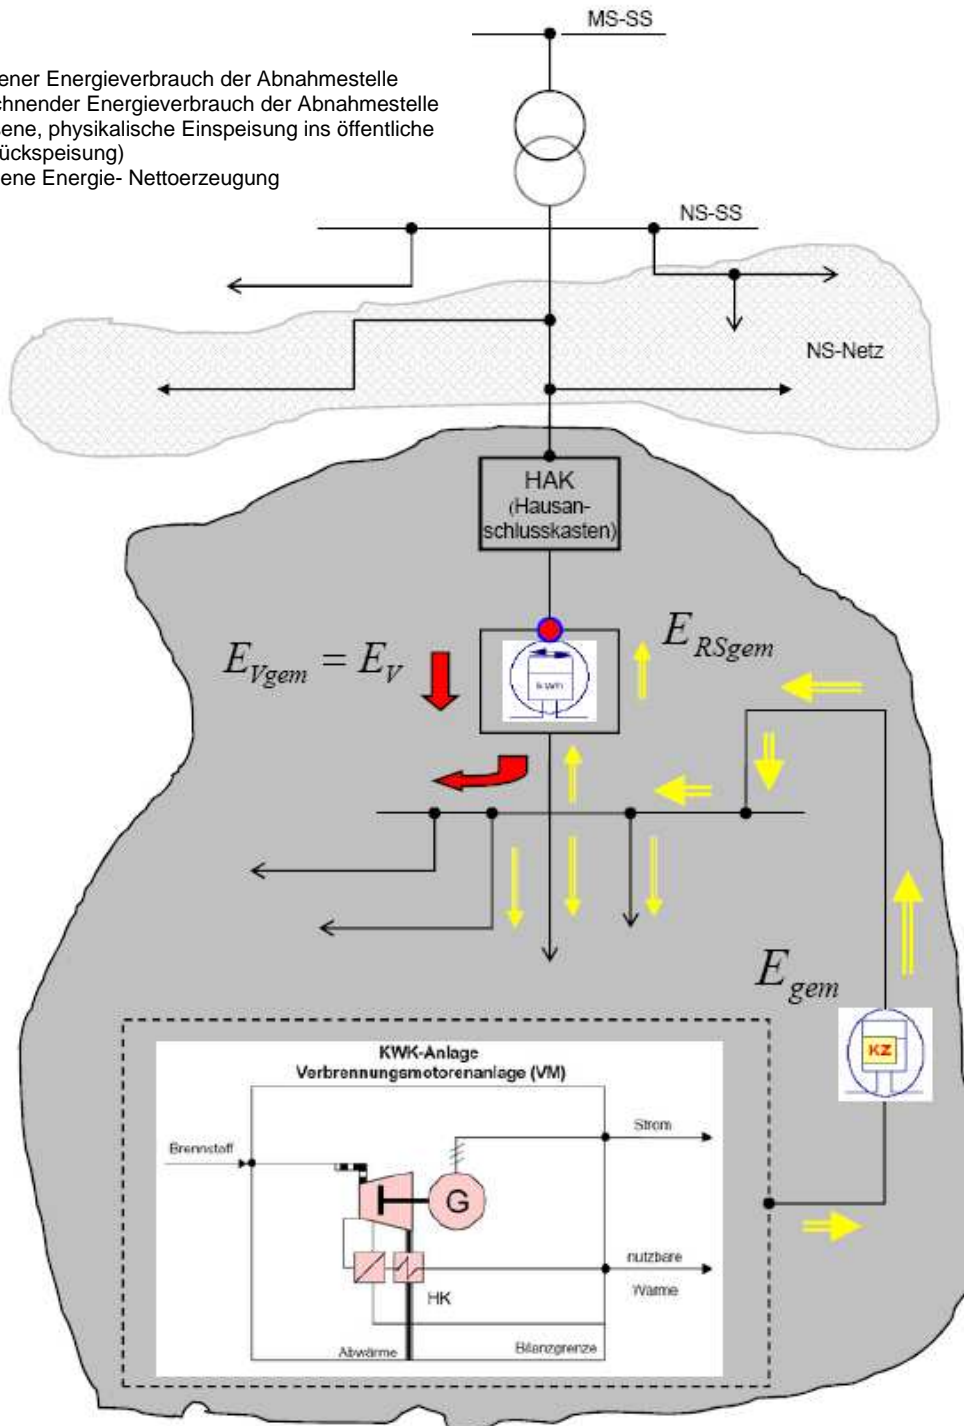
ener Energieverbrauch der Abnahmestelle
chnender Energieverbrauch der Abnahmestelle
ene, physikalische Einspeisung ins öffentliche
ückspeisung)
ene Energie- Nettoerzeugung

MS-SS

NS-SS

NS-Netz

HAK
(Hausanschlusskasten)

$E_{Vgem} = E_V$

$E_{RSgem}$

kWh

$E_{gem}$

KZ

KWK-Anlage
Verbrennungsmotorenanlage (VM)

Brennstoff

G

Strom

nutzbare
Wärme

HK

Abwärme

Bilanzgrenze